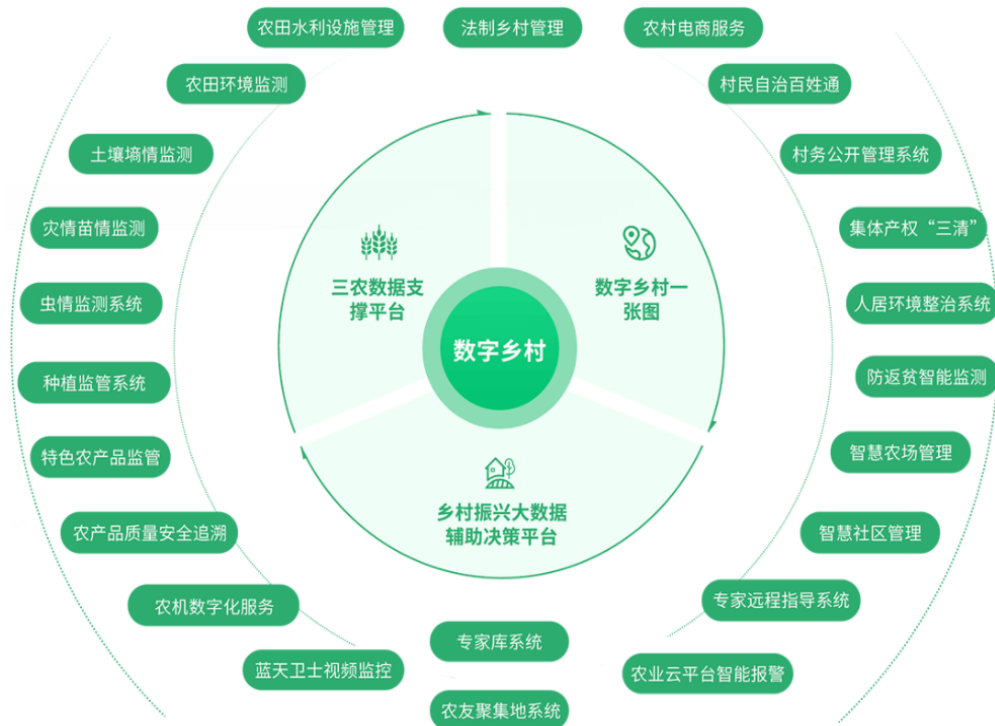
农田水利设施管理

法制乡村管理

农村电商服务

农田环境监测

村民自治百姓通

土壤墒情监测

村务公开管理系统

灾情苗情监测

集体产权“三清”

虫情监测系统

人居环境整治系统

种植监管系统

防返贫智能监测

特色农产品监管

智慧农场管理

农产品质量安全追溯

智慧社区管理

农机数字化服务

专家远程指导系统

蓝天卫士视频监控

专家库系统

农业云平台智能报警

农友聚集地系统

三农数据支撑平台

数字乡村一张图

数字乡村

乡村振兴大数据辅助决策平台